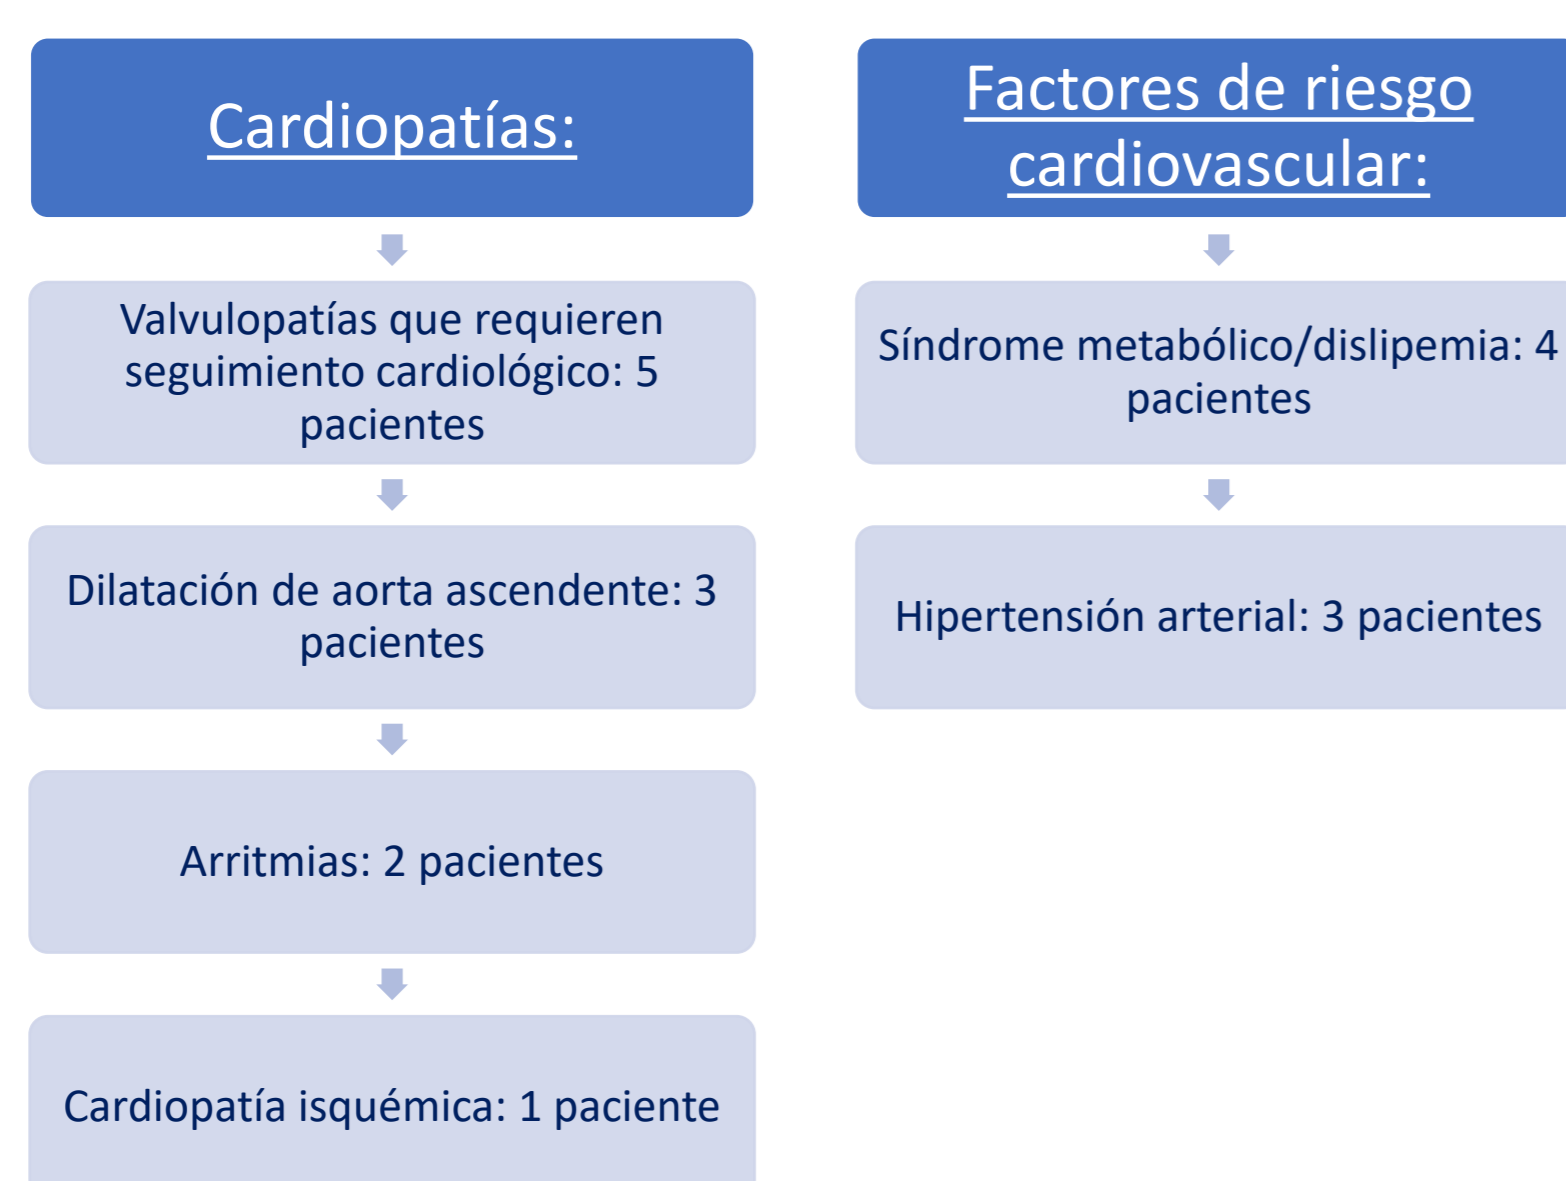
Cardiopatías:

Valvulopatías que requieren seguimiento cardiológico: 5 pacientes

Dilatación de aorta ascendente: 3 pacientes

Arritmias: 2 pacientes

Cardiopatía isquémica: 1 paciente

Factores de riesgo cardiovascular:

Síndrome metabólico/dislipemia: 4 pacientes

Hipertensión arterial: 3 pacientes